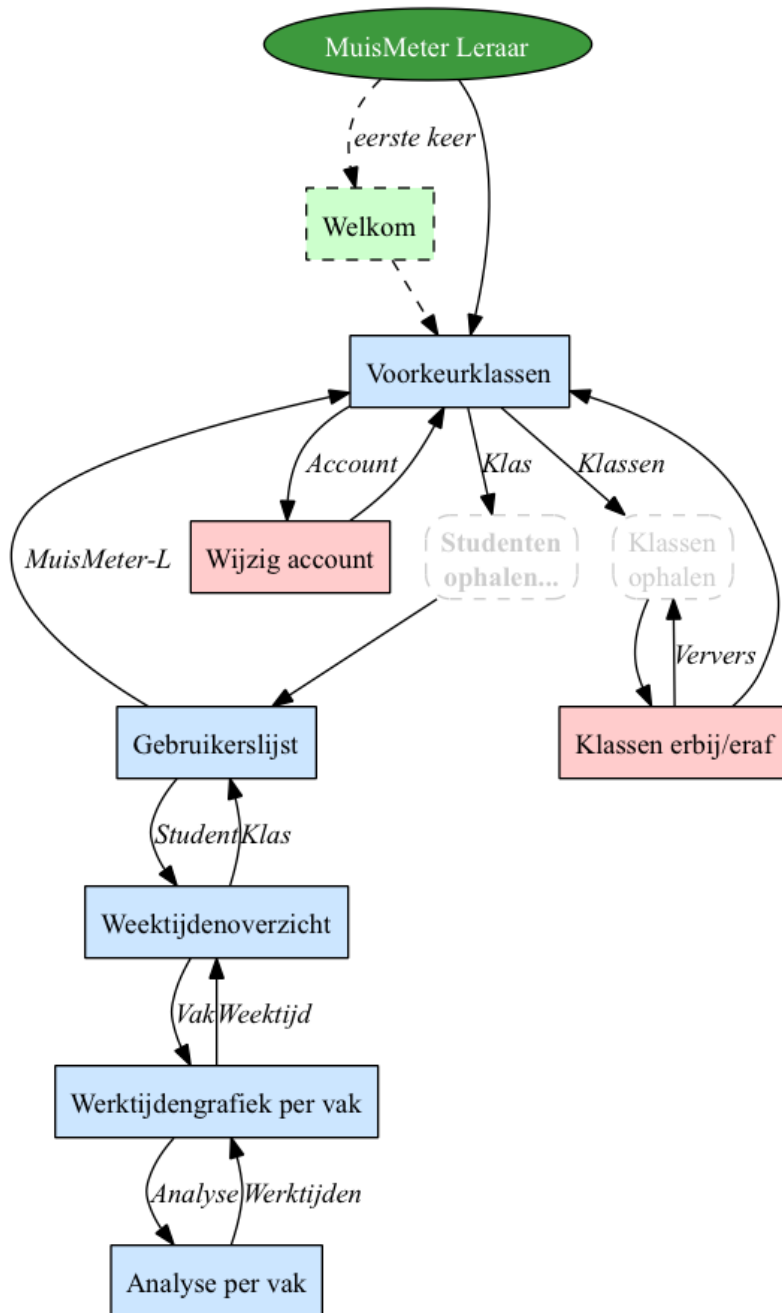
MuisMeter Leraar

eerste keer

Welkom

Voorkeurklassen

Account

Klas

Klassen

MuisMeter-L

Wijzig account

Studenten ophalen...

Klassen ophalen

Ververs

Gebruikerslijst

Klassen erbij/eraf

Student

Klas

Weektijdenoverzicht

Vak

Weektijd

Werktijdengrafiek per vak

Analyse

Werktijden

Analyse per vak